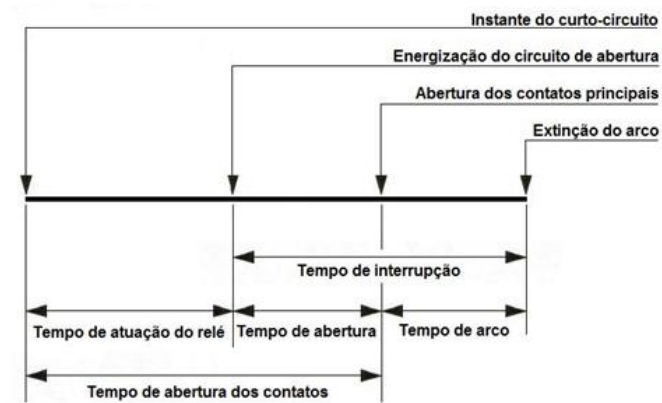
Instante do curto-circuito

Energização do circuito de abertura

Abertura dos contatos principais

Extinção do arco

Tempo de interrupção

Tempo de atuação do relé

Tempo de abertura

Tempo de arco

Tempo de abertura dos contatos